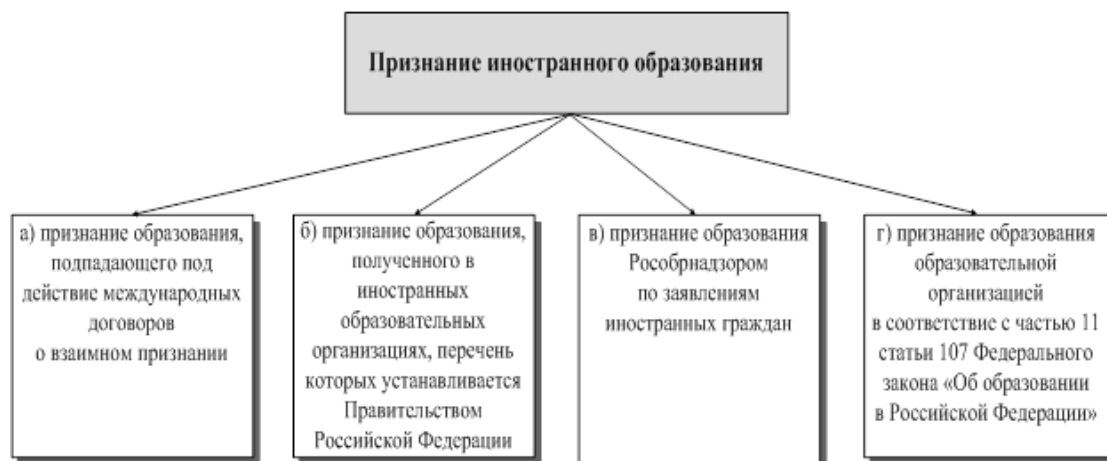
Признание иностранного образования

а) признание образования, подпадающего под действие международных договоров о взаимном признании

б) признание образования, полученного в иностранных образовательных организациях, перечень которых устанавливается Правительством Российской Федерации

в) признание образования Рособрнадзором по заявлениям иностранных граждан

г) признание образования образовательной организацией в соответствие с частью 11 статьи 107 Федерального закона «Об образовании в Российской Федерации»